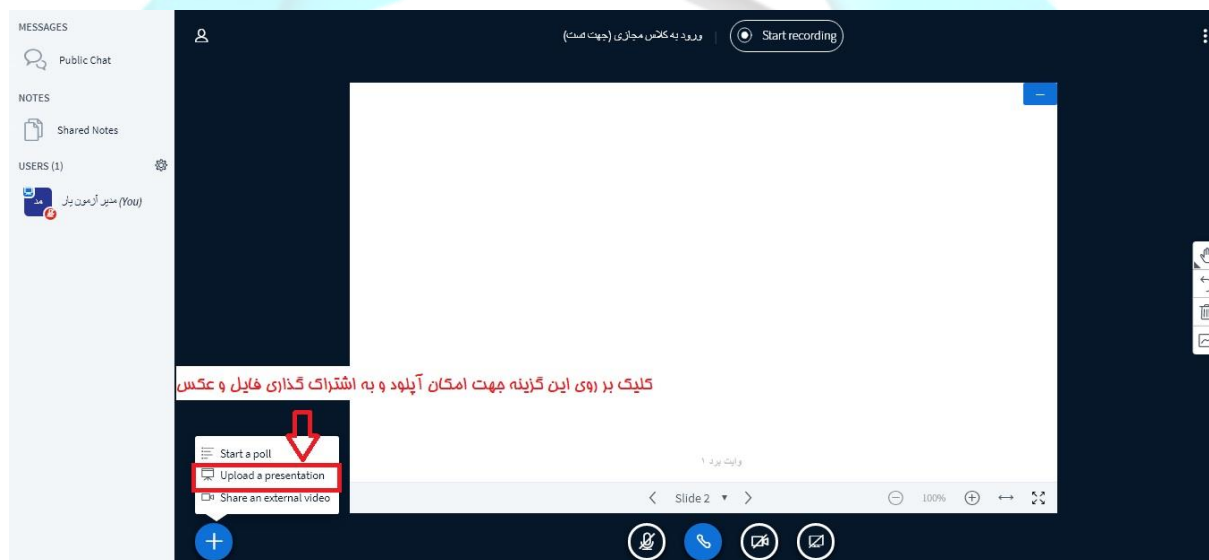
MESSAGES

Public Chat

NOTES

Shared Notes

USERS (1)

مد

(You) مدیر آزمون یار

ورود به کلاس مجازی (جهت تست)

Start recording

کلیک بر روی این گزینه جهت امکان آپلود و به اشتراک گذاری فایل و عکس

Start a poll

Upload a presentation

Share an external video

وایت برد ۱

Slide 2

100%